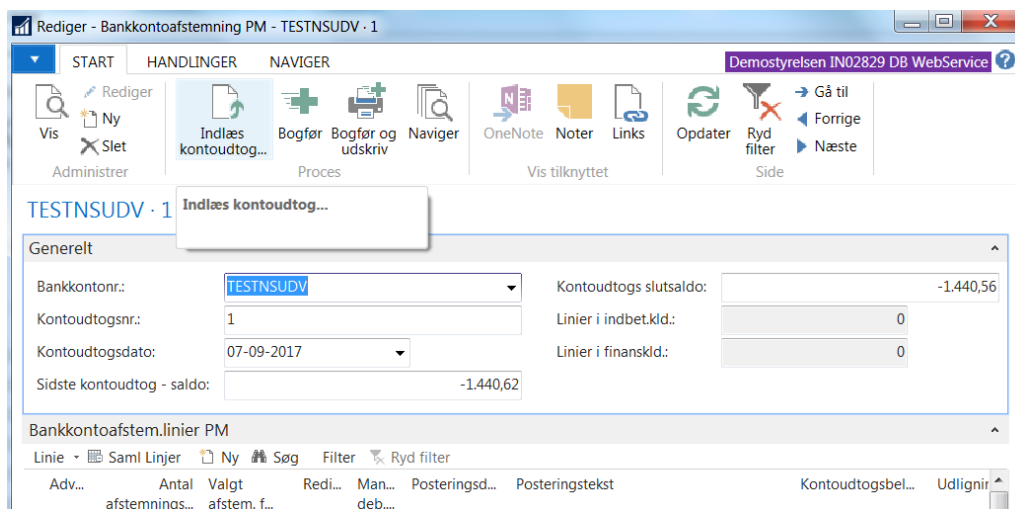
Rediger - Bankkontoafstemning PM - TESTNSUDV · 1

START HANDLINGER NAVIGER Demostyrelsen IN02829 DB WebService ?

Vis
Rediger
Ny
Slet
Administrer

Indlæs kontoudtog...
Bogfør
Bogfør og udskriv
Naviger
Proces

OneNote
Noter
Links
Vis tilknyttet

Opdater
Ryd filter
Gå til
Forrige
Næste
Side

TESTNSUDV · 1

Indlæs kontoudtog...

Generelt

Bankkontonr.: TESTNSUDV
Kontoudtogsnr.: 1
Kontoudtogsdato: 07-09-2017
Sidste kontoudtog - saldo: -1.440,62

Kontoudtogs slutsaldo: -1.440,56
Linier i indbet.kld.: 0
Linier i finanskld.: 0

Bankkontoafstem.linier PM

Linie Saml Linjer Ny Søg Filter Ryd filter

| Adv... | Antal afstemnings... | Valgt afstem. f... | Redi... | Man... deb... | Posteringsd... | Posteringstekst | Kontoudtogsbel... | Udlignir |
|---|---|---|---|---|---|---|---|---|